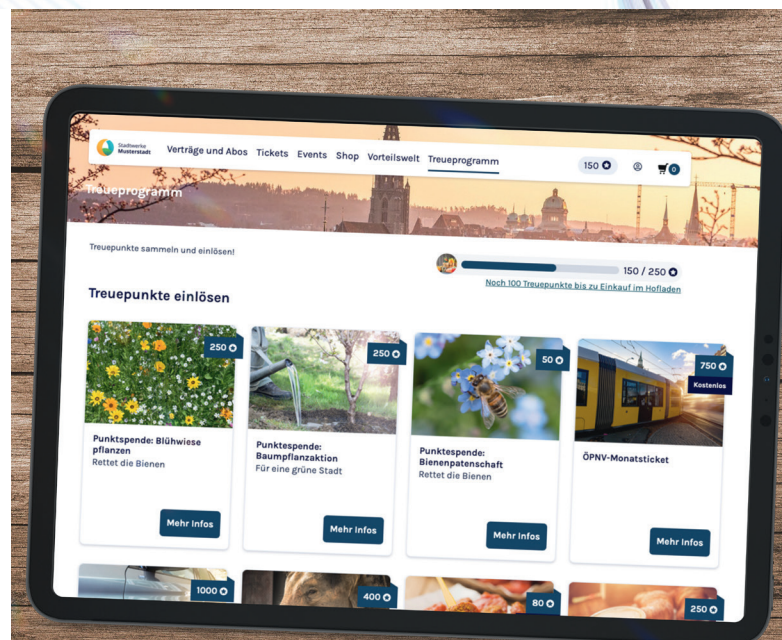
Stadtwerke Musterstadt

Verträge und Abos Tickets Events Shop Vorteilswelt Treueprogramm

150

0

Treueprogramm

Treuepunkte sammeln und einlösen!

150 / 250

Noch 100 Treuepunkte bis zu Einkauf im Hofladen

Treuepunkte einlösen

250

Punktspende: Blühwiese pflanzen
Rettet die Bienen

Mehr Infos

250

Punktespende: Baumpflanzaktion
Für eine grüne Stadt

Mehr Infos

50

Punktespende: Bienenpatenschaft
Rettet die Bienen

Mehr Infos

750

Kostenlos

ÖPNV-Monatsticket

Mehr Infos

1000

400

80

250